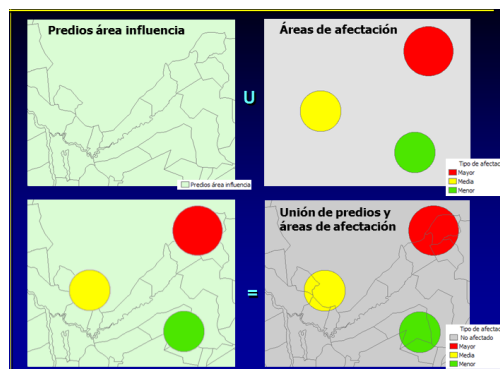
Predios área influencia

Predios área influencia

U

Áreas de afectación

Tipo de afectación
Mayor
Media
Menor

=

Unión de predios y áreas de afectación

Tipo de afectación
No afectado
Mayor
Media
Menor